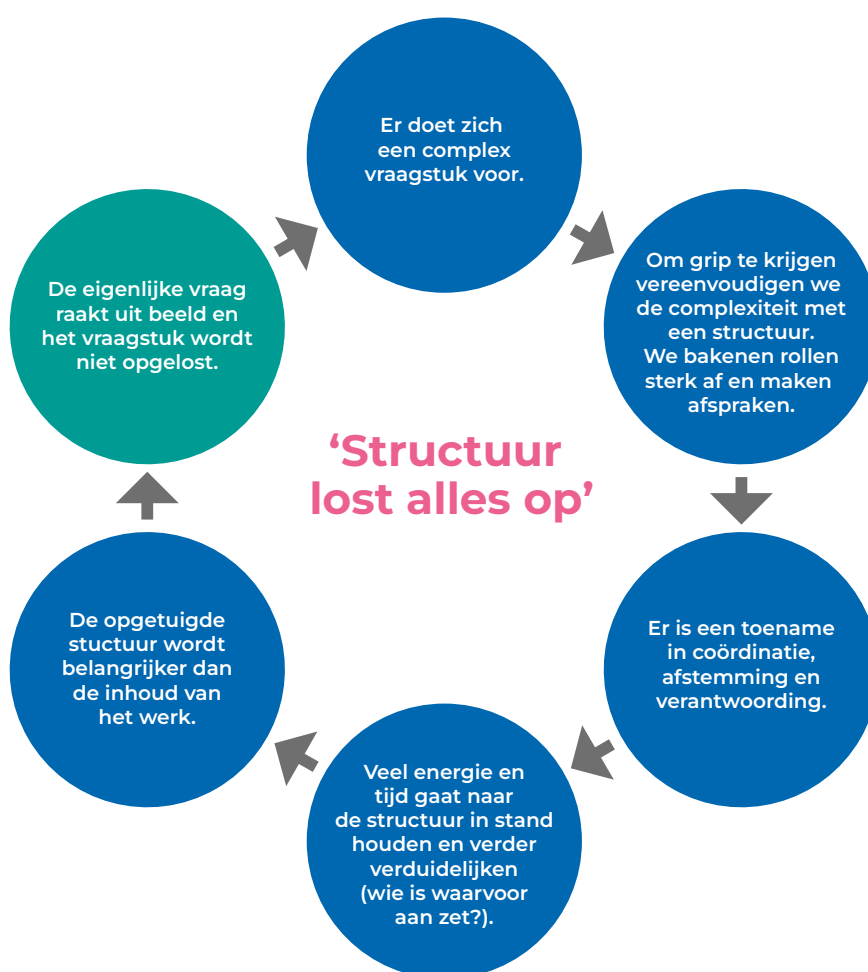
Er doet zich een complex vraagstuk voor.

Om grip te krijgen vereenvoudigen we de complexiteit met een structuur. We bakenen rollen sterk af en maken afspraken.

Er is een toename in coördinatie, afstemming en verantwoording.

Veel energie en tijd gaat naar de structuur in stand houden en verder verduidelijken (wie is waarvoor aan zet?).

De opgetuigde stuctuur wordt belangrijker dan de inhoud van het werk.

De eigenlijke vraag raakt uit beeld en het vraagstuk wordt niet opgelost.

‘Structuur lost alles op’